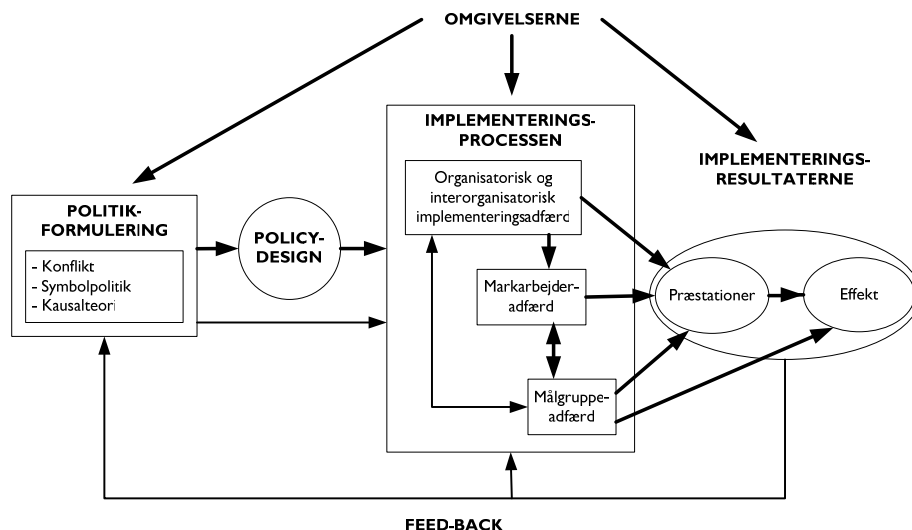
OMGIVELSERNE

IMPLEMENTERINGS-PROCESSEN

IMPLEMENTERINGS-RESULTATERNE

POLITIK-FORMULERING

- Konflikt
- Symbolpolitik
- Kausalteori

POLICY-DESIGN

Organisatorisk og interorganisatorisk implementeringsadfærd

Markarbejder-adfærd

Målgruppe-adfærd

Præstationer

Effekt

FEED-BACK